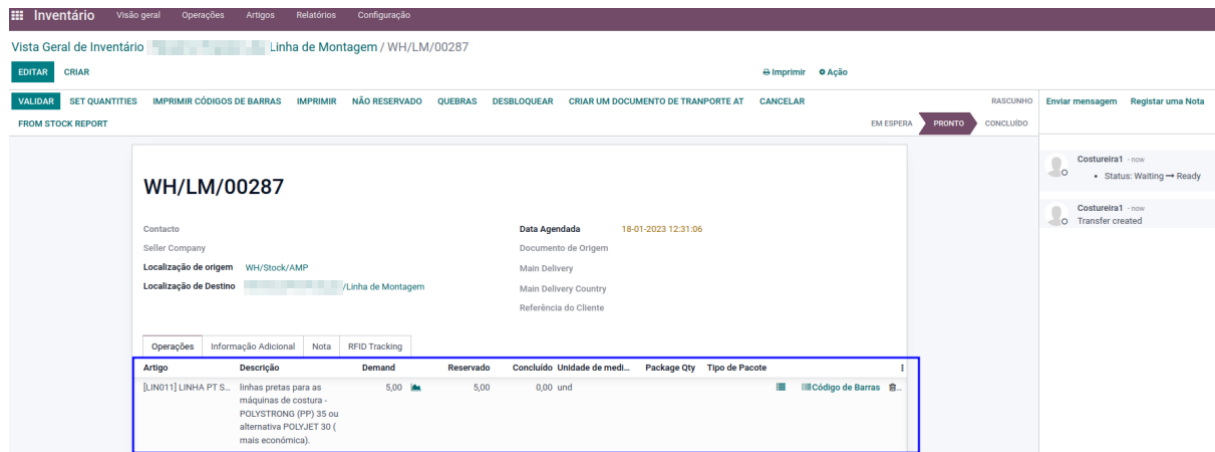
Inventário Visão geral Operações Artigos Relatórios Configuração

Vista Geral de Inventário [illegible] Linha de Montagem / WH/LM/00287

EDITAR CRIAR

Imprimir Ação

VALIDAR SET QUANTITIES IMPRIMIR CÓDIGOS DE BARRAS IMPRIMIR NÃO RESERVADO QUEBRAS DESBLOQUEAR CRIAR UM DOCUMENTO DE TRANPORTE AT CANCELAR

FROM STOCK REPORT

RASCUNHO EM ESPERA PRONTO CONCLUÍDO

Enviar mensagem Registar uma Nota

WH/LM/00287

Contacto
Seller Company
Localização de origem WH/Stock/AMP
Localização de Destino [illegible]/Linha de Montagem

Data Agendada 18-01-2023 12:31:06
Documento de Origem
Main Delivery
Main Delivery Country
Referência do Cliente

Operações Informação Adicional Nota RFID Tracking

| Artigo | Descrição | Demand | | Reservado | Concluído | Unidade de medi... | Package Qty | Tipo de Pacote | | |
|---|---|---|---|---|---|---|---|---|---|---|
| [LIN011] LINHA PT S... | linhas pretas para as máquinas de costura - POLYSTRONG (PP) 35 ou alternativa POLYJET 30 ( mais económica). | 5,00 | | 5,00 | 0,00 | und | | | | Código de Barras |

Costureira1 - now
• Status: Waiting → Ready

Costureira1 - now
Transfer created